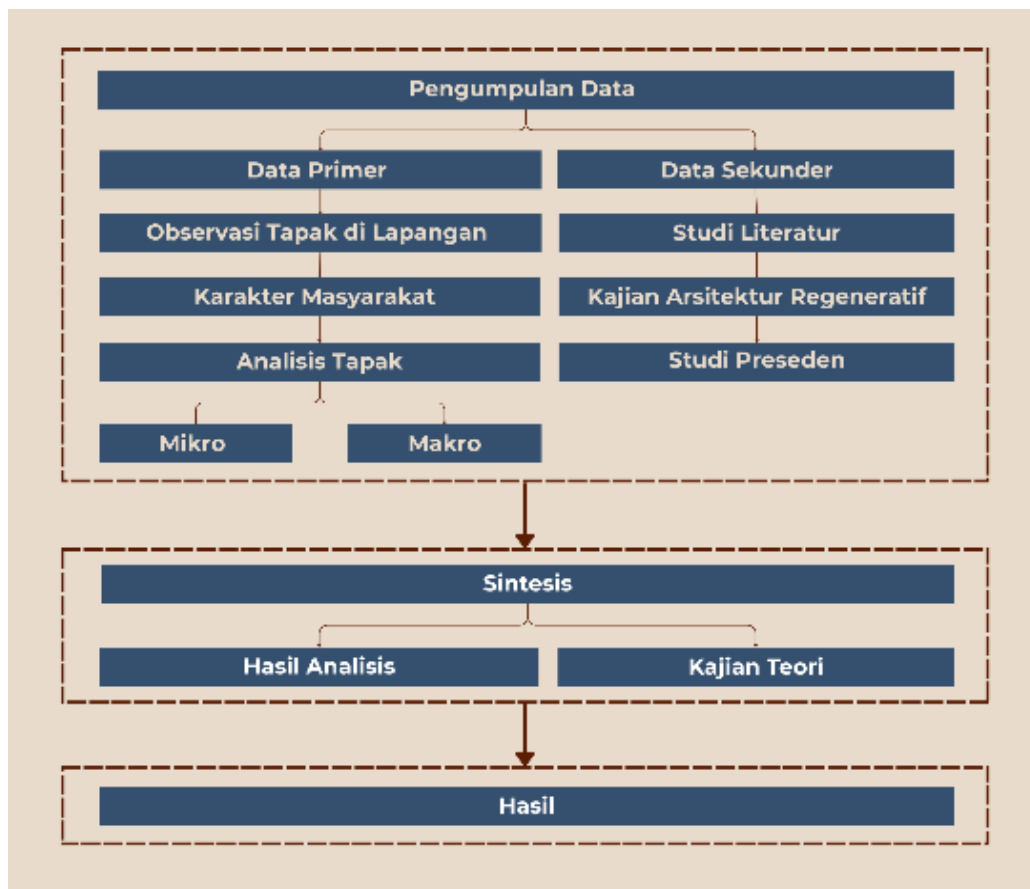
Pengumpulan Data

Data Primer

Observasi Tapak di Lapangan

Karakter Masyarakat

Analisis Tapak

Mikro

Makro

Data Sekunder

Studi Literatur

Kajian Arsitektur Regeneratif

Studi Preseden

Sintesis

Hasil Analisis

Kajian Teori

Hasil